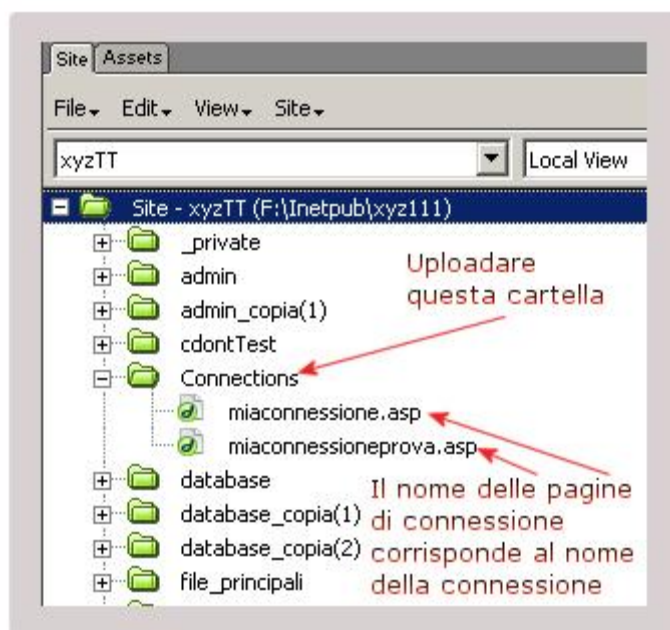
Site Assets

File Edit View Site

xyzTT

Local View

Site - xyzTT (F:\Inetpub\xyz111)

_private

admin

admin_copia(1)

cdontTest

Connections

miaconnessione.asp

miaconnessioneprova.asp

database

database_copia(1)

database_copia(2)

file_principali

Uploadare questa cartella

Il nome delle pagine di connessione corrisponde al nome della connessione